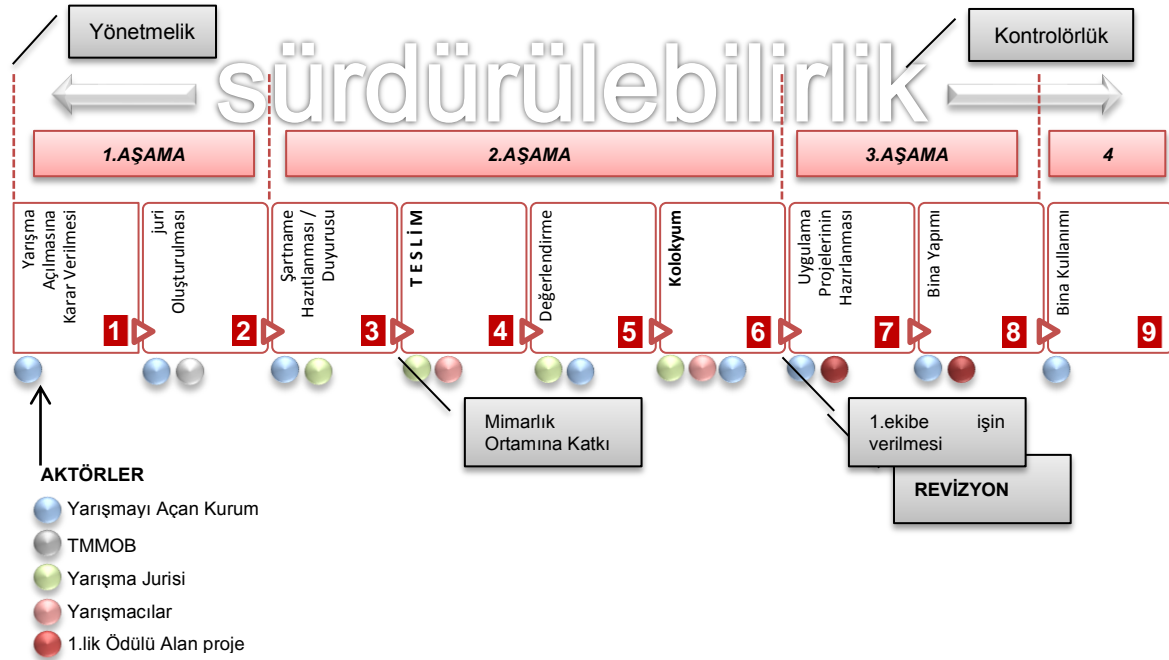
Yönetmelik

Kontrolörlük

sürdürülebilirlik

1.AŞAMA

2.AŞAMA

3.AŞAMA

4

Yarışma Açılmasına Karar Verilmesi

1

Juri Oluşturulması

2

Şartname Hazırlanması / Duyurusu

3

TESLİM

4

Değerlendirme

5

Kolokyum

6

Uygulama Projelerinin Hazırlanması

7

Bina Yapımı

8

Bina Kullanımı

9

Mimarlık Ortamına Katkı

1.ekibe işin verilmesi

REVİZYON

AKTÖRLER

Yarışmayı Açan Kurum

TMMOB

Yarışma Jurisi

Yarışmacılar

1.lik Ödülü Alan proje